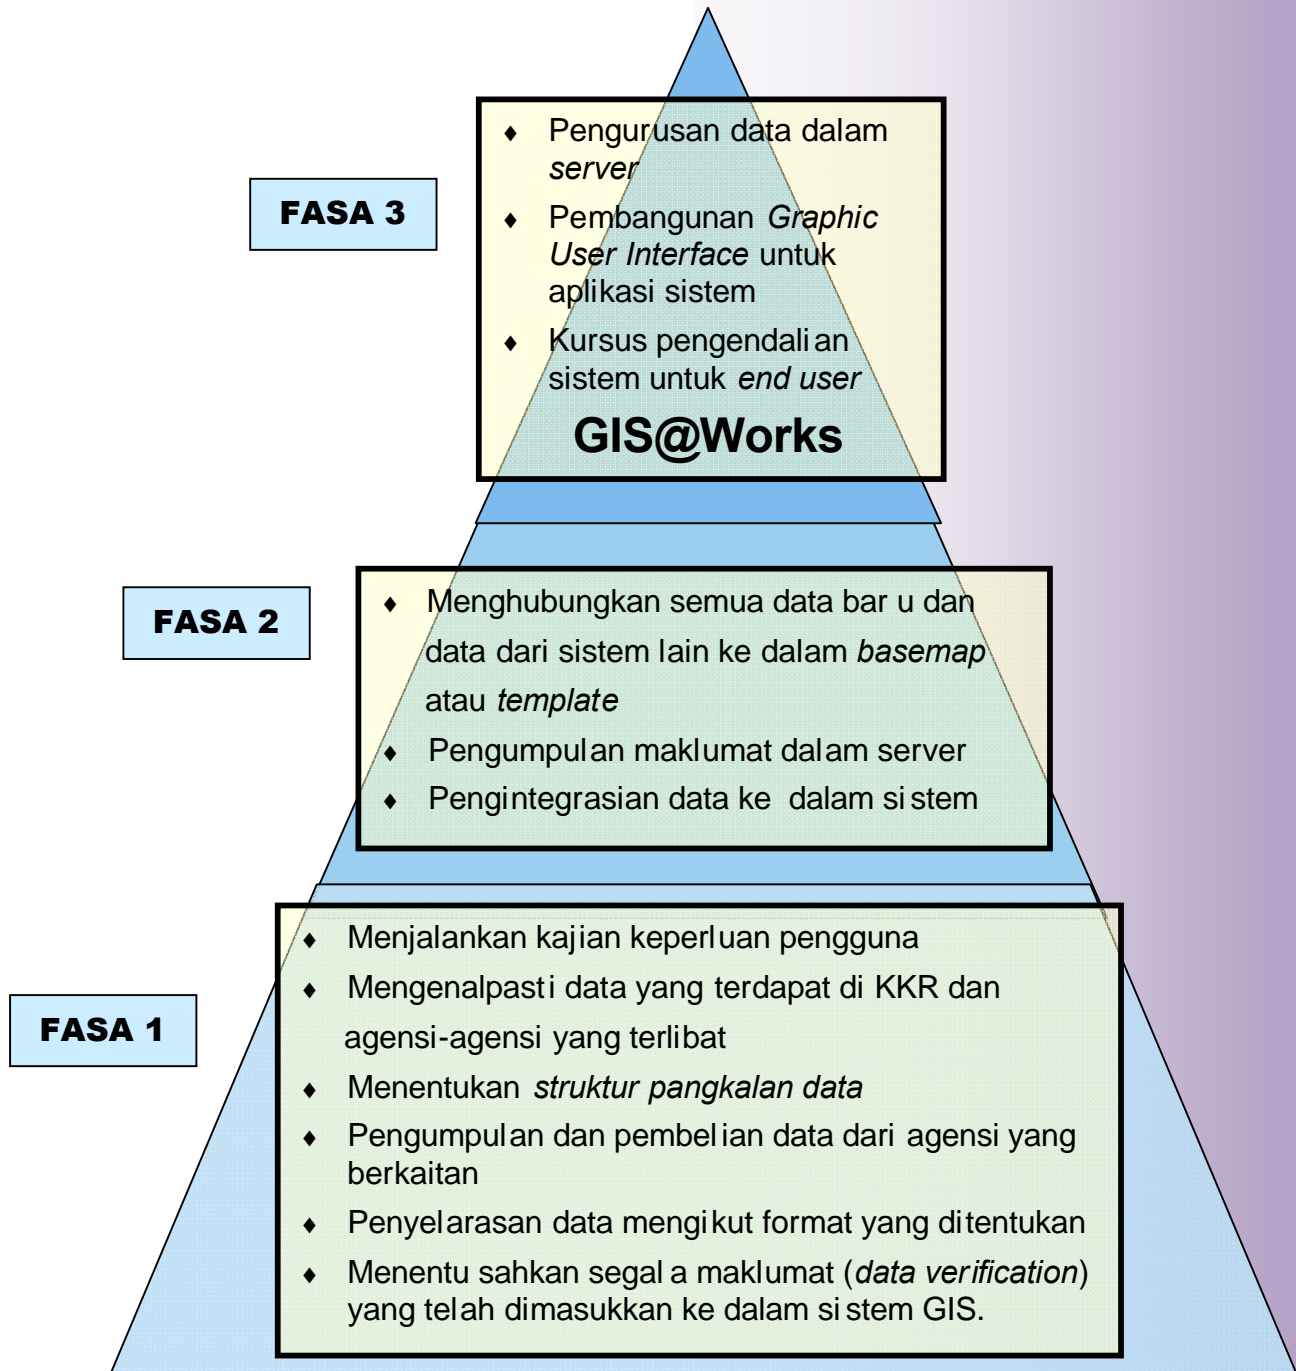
FASA 3

- Pengurusan data dalam *server*
- Pembangunan *Graphic User Interface* untuk aplikasi sistem
- Kursus pengendali an sistem untuk *end user*

GIS@Works

FASA 2

- Menghubungkan semua data bar u dan data dari sistem lain ke dalam *basemap* atau *template*
- Pengumpulan maklumat dalam server
- Pengintegrasian data ke dalam si stem

FASA 1

- Menjalankan kajian keperluan pengguna
- Mengenalpasti data yang terdapat di KKR dan agensi-agensi yang terlibat
- Menentukan *struktur pangkalan data*
- Pengumpulan dan pembel ian data dari agensi yang berkaitan
- Penyelarasan data mengikut format yang ditentukan
- Menentu sahkan segal a maklumat (*data verification*) yang telah dimasukkan ke dalam si stem GIS.